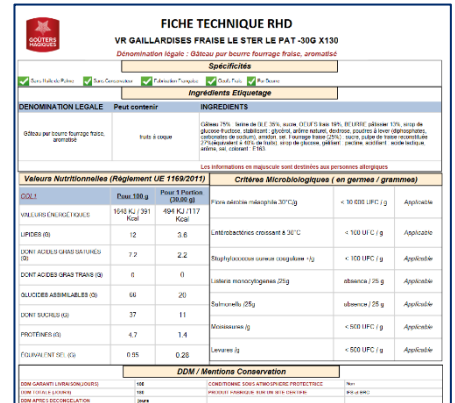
GOÛTERS MAGIQUES

FICHE TECHNIQUE RHD

VR GAILLARDISES FRAISE LE STER LE PAT -30G X130

Dénomination légale : Gâteau pur beurre fourrage fraise, aromatisé

Spécificités

Sans Huile de Palme | Sans Conservateur | Fabrication Française | Oeufs Frais | Pur Beurre

Ingrédients Etiquetage

| DENOMINATION LEGALE | Peut contenir | INGREDIENTS |
|---|---|---|
| Gâteau pur beurre fourrage fraise, aromatisé | fruits à coque | Gâteau 75% : farine de BLE 35%, sucre, OEUFS frais 19%, BEURRE pâtissier 10%, sirop de glucose-fructose, stabilisant : glycérol, arôme naturel, dextrose, poudres à lever (diphosphates, carbonates de sodium), amidon, sel. Fourrage fraise (25%) : sucre, pulpe de fraise reconstituée 27%(équivalent à 40% de fruits), sirop de glucose, gélifiant : pectine, acidifiant : acide lactique, arôme, sel, colorant : E163. |

Les informations en majuscule sont destinées aux personnes allergiques

| Valeurs Nutritionnelles (Règlement UE 1169/2011) | Pour 100 g | Pour 1 Portion (30.00 g) |
|---|---|---|
| COL1 | | |
| VALEURS ENERGETIQUES | 1640 KJ / 391 Kcal | 494 KJ /117 Kcal |
| LIPIDES (G) | 12 | 3.6 |
| DONT ACIDES GRAS SATURES (G) | 7.2 | 2.2 |
| DONT ACIDES GRAS TRANS (G) | 0 | 0 |
| GLUCIDES ASSIMILABLES (G) | 66 | 20 |
| DONT SUCRES (G) | 37 | 11 |
| PROTEINES (G) | 4.7 | 1.4 |
| EQUIVALENT SEL (G) | 0.95 | 0.28 |

| Critères Microbiologiques ( en germes / grammes) | | |
|---|---|---|
| Flore aérobie mésophile 30°C/g | < 30 000 UFC / g | Applicable |
| Entérobactéries croissant à 30°C | < 100 UFC / g | Applicable |
| Staphylocoques aureus coagulase +/g | < 100 UFC / g | Applicable |
| Listeria monocytogenes /25g | absence / 25 g | Applicable |
| Salmonella /25g | absence / 25 g | Applicable |
| Moisissures /g | < 500 UFC / g | Applicable |
| Levures /g | < 500 UFC / g | Applicable |

DDM / Mentions Conservation

| DDM GARANTI LIVRAISON (JOURS) | 100 | CONDITIONNE SOUS ATMOSPHERE PROTECTRICE | Non |
|---|---|---|---|
| DDM TOTALE (JOURS) | 100 | PRODUIT FABRIQUE SOUS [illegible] | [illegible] |
| DDM APRES DECONGELATION | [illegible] | | |